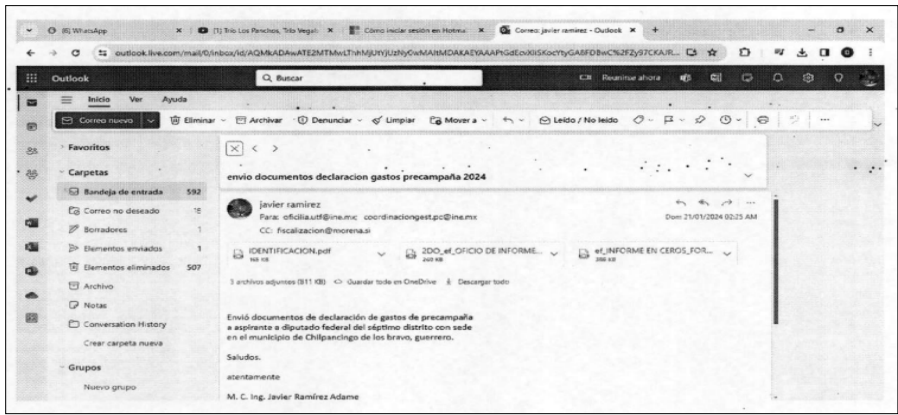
(6) WhatsApp
(1) Trío Los Panchos, Trío Vegab...
Cómo iniciar sesión en Hotmai...
Correo: javier ramirez - Outlook
outlook.live.com/mail/0/inbox/id/AQMkADAwATE2MTMwLThhMjUtYjUzNy0wMAItMDAKAEYAAAPtGdEcvXIiSKocYtyGA8FDBwC%2FZy97CKA/R...

Outlook
Buscar
Reunirse ahora

Inicio Ver Ayuda
Correo nuevo
Eliminar
Archivar
Denunciar
Limpiar
Mover a
Leído / No leído

Favoritos
Carpetas
Bandeja de entrada 592
Correo no deseado 18
Borradores
Elementos enviados 1
Elementos eliminados 507
Archivo
Notas
Conversation History
Crear carpeta nueva
Grupos
Nuevo grupo

envio documentos declaracion gastos precampaña 2024

javier ramirez
Para: oficilia.utf@ine.mx; coordinaciongest.pc@ine.mx
CC: fiscalizacion@morena.si
Dom 21/01/2024 02:25 AM

IDENTIFICACION.pdf
2DO_ef_OFICIO DE INFORME...
ef_INFORME EN CEROS_FOR...

3 archivos adjuntos (911 KB) Guardar todo en OneDrive Descargar todo

Envió documentos de declaración de gastos de precampaña a aspirante a diputado federal del séptimo distrito con sede en el municipio de Chilpancingo de los bravo, guerrero.

Saludos.

atentamente

M. C. Ing. Javier Ramírez Adame